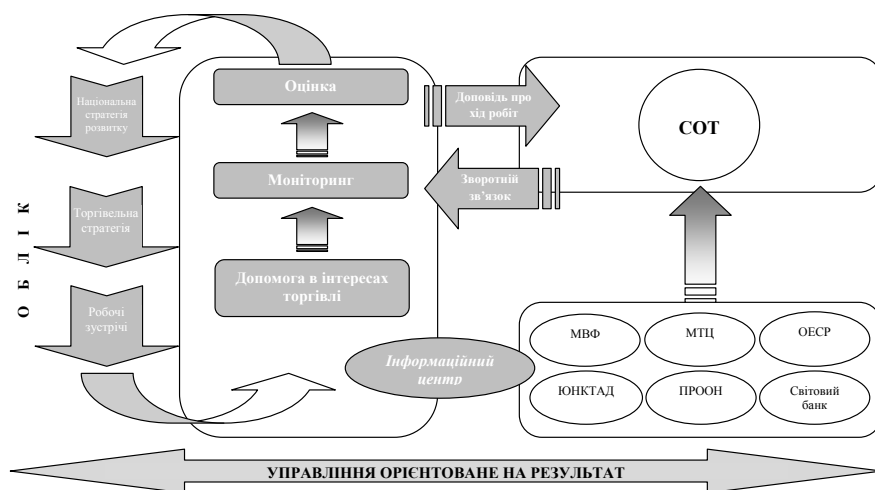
Національна стратегія розвитку

Торгівельна стратегія

Робочі зустрічі

О Б Л І К

Оцінка

Моніторинг

Допомога в інтересах торгівлі

Доповідь про хід робіт

Зворотній зв'язок

СОТ

Інформаційний центр

МВФ

МТЦ

ОЕСР

ЮНКТАД

ПРООН

Світовий банк

УПРАВЛІННЯ ОРІЄНТОВАНЕ НА РЕЗУЛЬТАТ